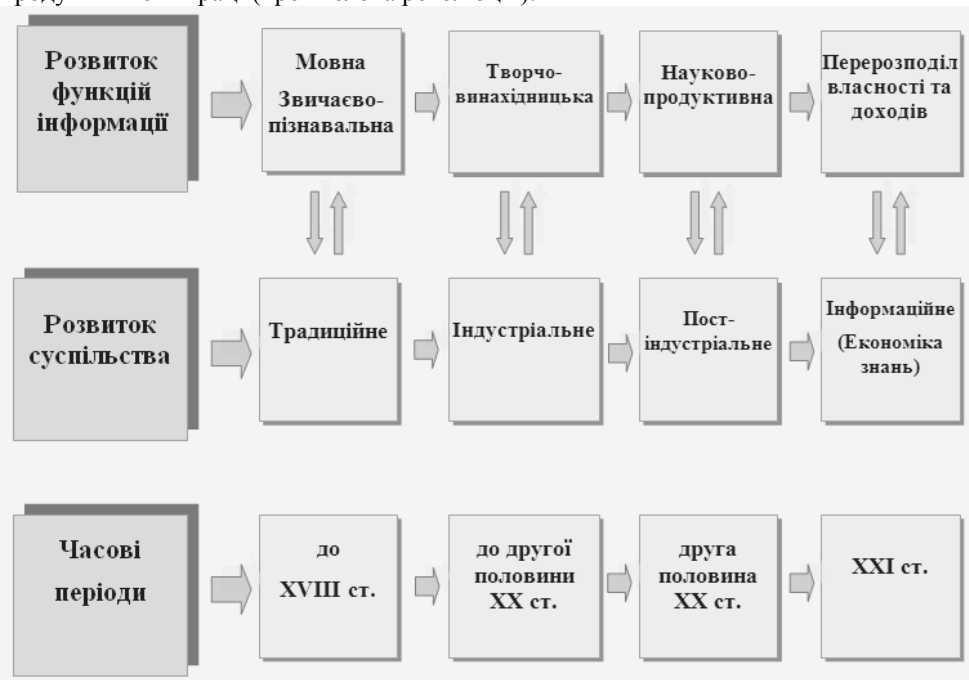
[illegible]

Розвиток функцій інформації

Мовна Звичаєво-пізнавальна

Творчо-винахідницька

Науково-продуктивна

Перерозподіл власності та доходів

Розвиток суспільства

Традиційне

Індустріальне

Пост-індустріальне

Інформаційне (Економіка знань)

Часові періоди

до XVIII ст.

до другої половини XX ст.

друга половина XX ст.

XXI ст.